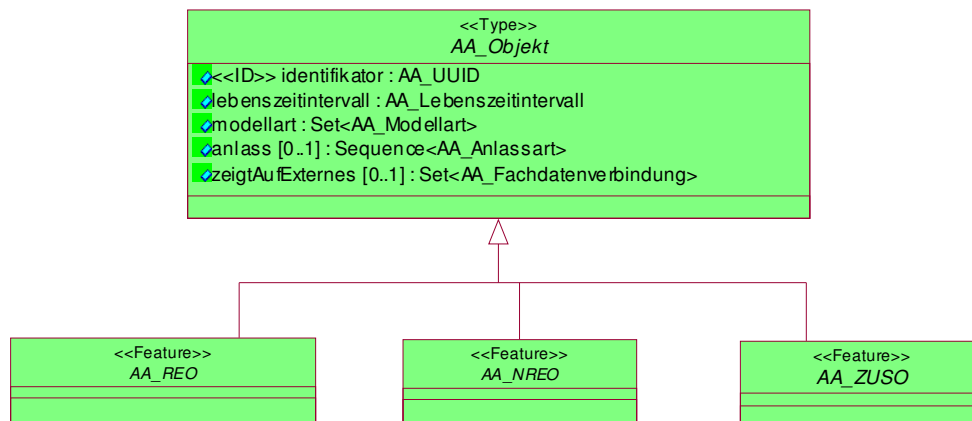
<<Type>>
AA_Objekt

<<ID>> identifikator : AA_UUID
lebenszeitintervall : AA_Lebenszeitintervall
modellart : Set<AA_Modellart>
anlass [0..1] : Sequence<AA_Anlassart>
zeigtAufExternes [0..1] : Set<AA_Fachdatenverbindung>

<<Feature>>
AA_REO

<<Feature>>
AA_NREO

<<Feature>>
AA_ZUSO